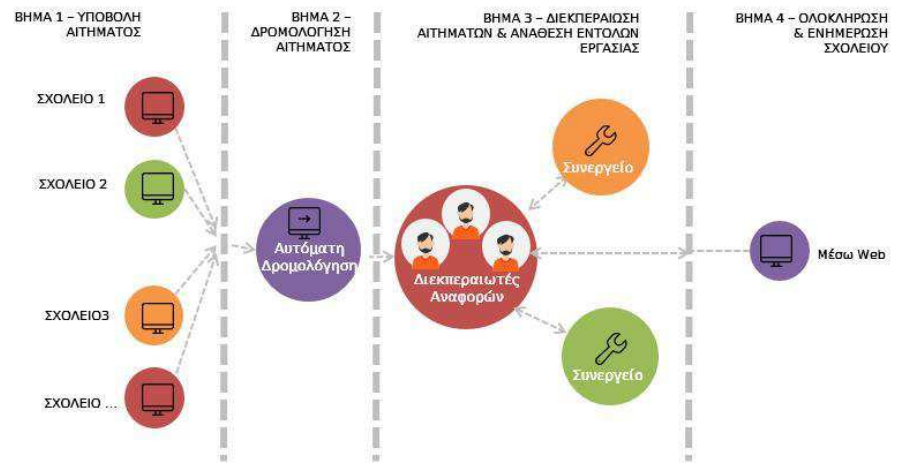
ΒΗΜΑ 1 – ΥΠΟΒΟΛΗ ΑΙΤΗΜΑΤΟΣ

ΒΗΜΑ 2 – ΔΡΟΜΟΛΟΓΗΣΗ ΑΙΤΗΜΑΤΟΣ

ΒΗΜΑ 3 – ΔΙΕΚΠΕΡΑΙΩΣΗ ΑΙΤΗΜΑΤΩΝ & ΑΝΑΘΕΣΗ ΕΝΤΟΛΩΝ ΕΡΓΑΣΙΑΣ

ΒΗΜΑ 4 – ΟΛΟΚΛΗΡΩΣΗ & ΕΝΗΜΕΡΩΣΗ ΣΧΟΛΕΙΟΥ

ΣΧΟΛΕΙΟ 1

ΣΧΟΛΕΙΟ 2

ΣΧΟΛΕΙΟ3

ΣΧΟΛΕΙΟ ...

Αυτόματη Δρομολόγηση

Συνεργείο

Διεκπεραιωτές Αναφορών

Συνεργείο

Μέσω Web